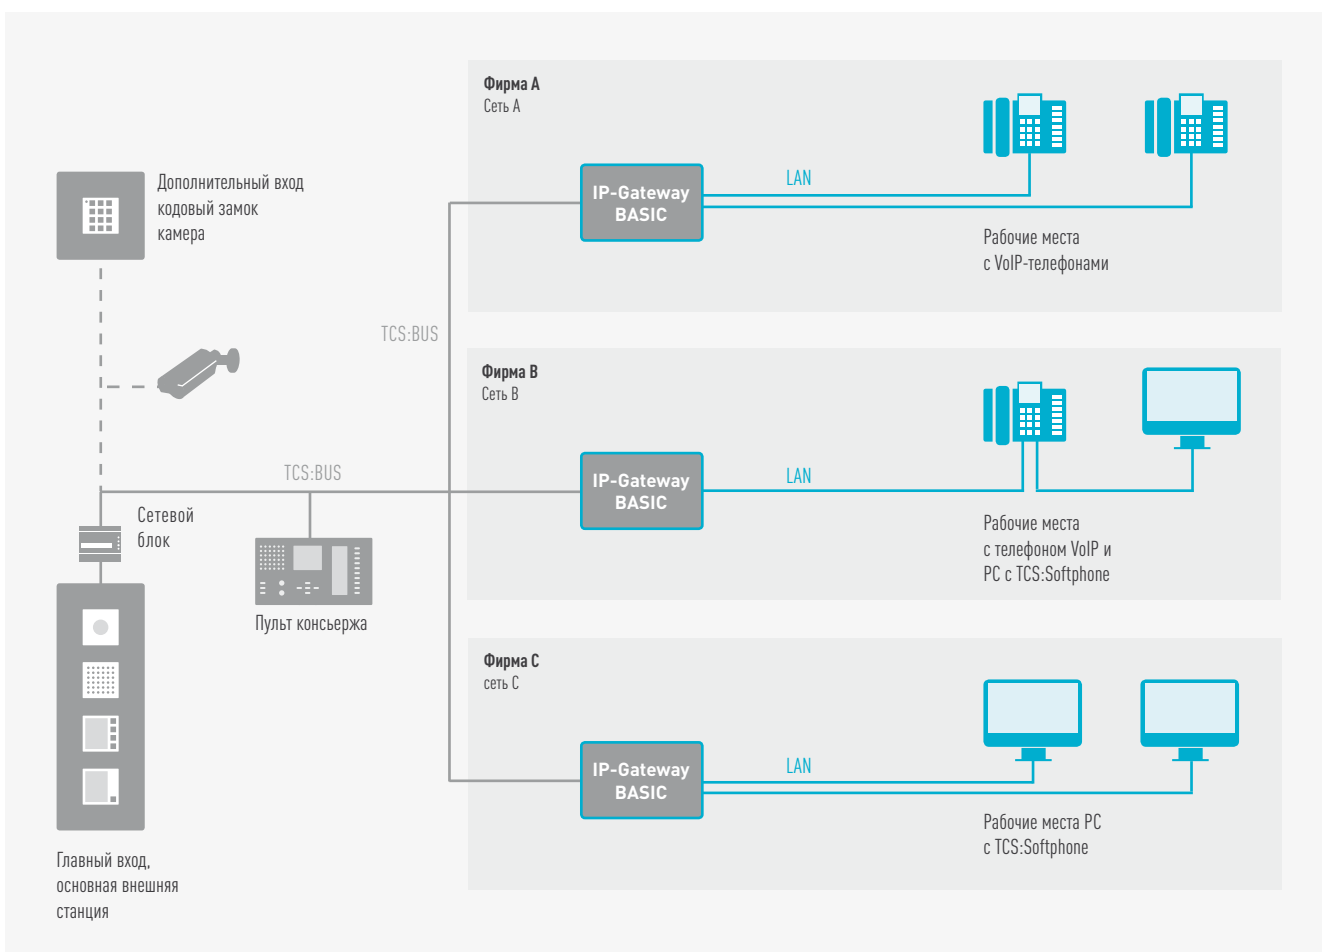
Фирма A
Сеть A

IP-Gateway BASIC

LAN

Рабочие места с VoIP-телефонами

Дополнительный вход
кодовый замок
камера

TCS:BUS

Фирма B
Сеть B

TCS:BUS

IP-Gateway BASIC

LAN

Сетевой блок

Пульт консьержа

Рабочие места с телефоном VoIP и PC с TCS:Softphone

Фирма C
сеть C

IP-Gateway BASIC

LAN

Рабочие места PC с TCS:Softphone

Главный вход, основная внешняя станция